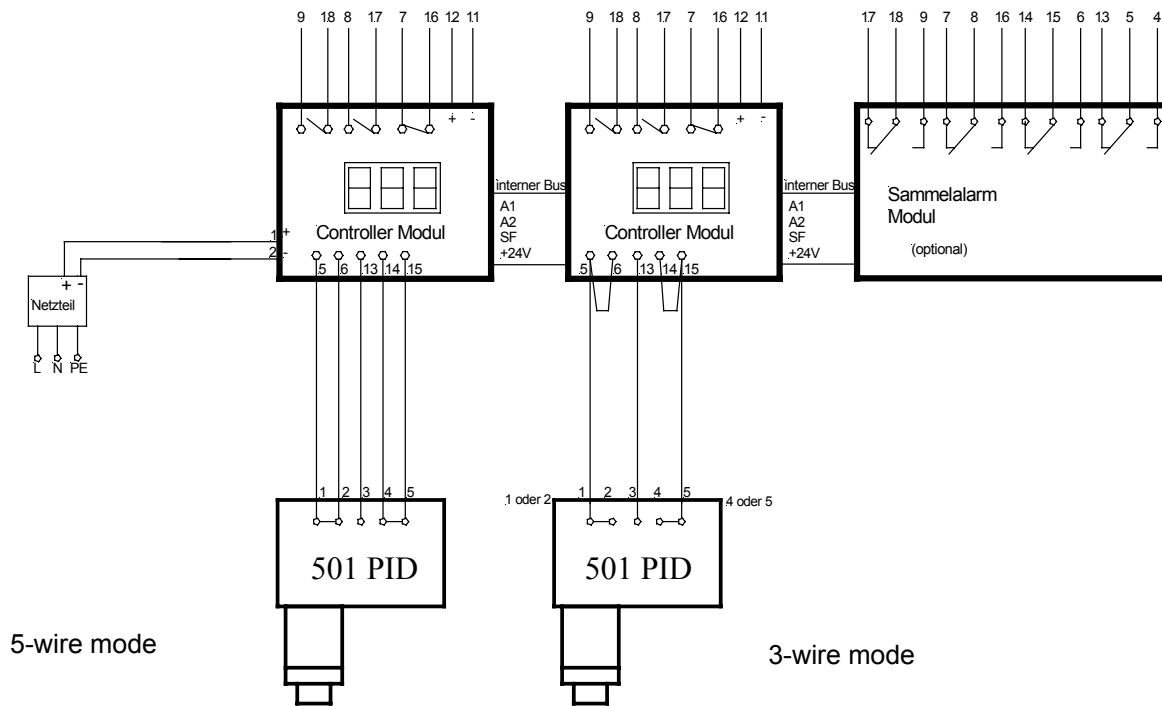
9 18 8 17 7 16 12 11

+ -

Controller Modul

1 +
2 -

5 6 13 14 15

interner Bus
A1
A2
SF
+24V

9 18 8 17 7 16 12 11

+ -

Controller Modul

5 6 13 14 15

interner Bus
A1
A2
SF
+24V

17 18 9 7 8 16 14 15 6 13 5 4

Sammelalarm
Modul

(optional)

+ -
Netzteil

L N PE

1 2 3 4 5

501 PID

1 oder 2

1 2 3 4 5

4 oder 5

501 PID

5-wire mode

3-wire mode